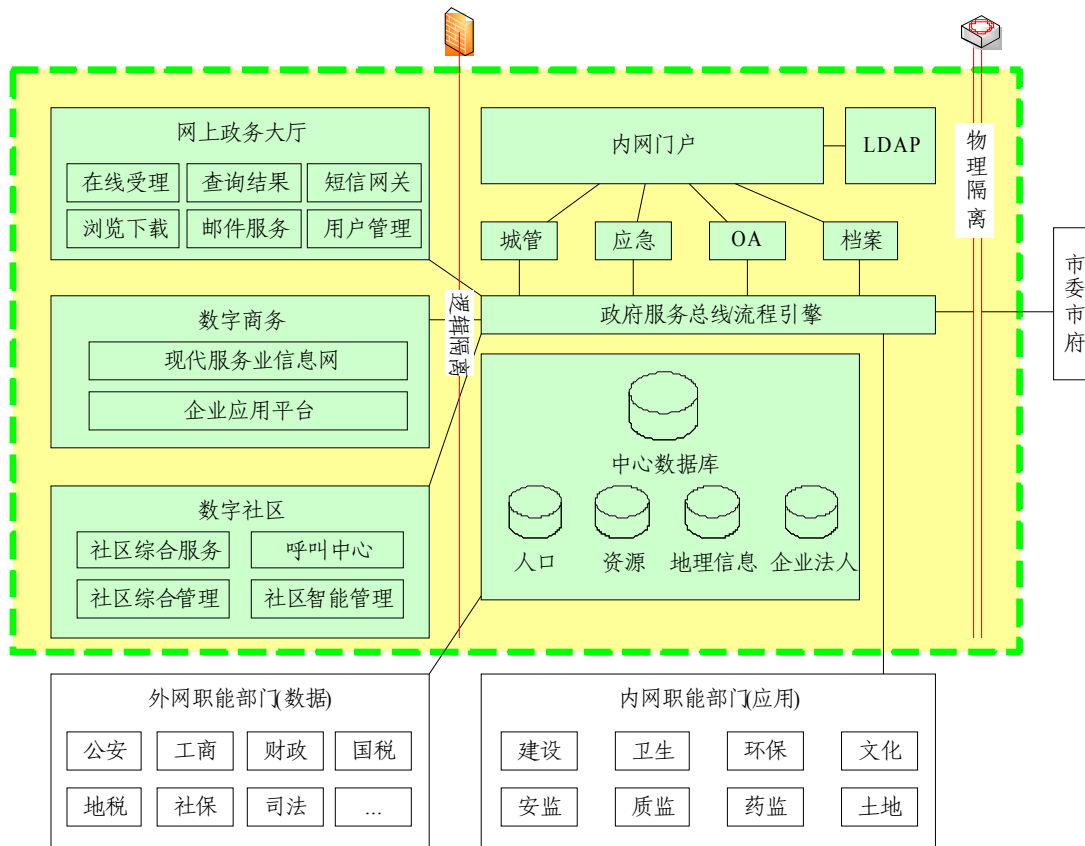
网上政务大厅
在线受理
查询结果
短信网关
浏览下载
邮件服务
用户管理

数字商务
现代服务业信息网
企业应用平台

数字社区
社区综合服务
呼叫中心
社区综合管理
社区智能管理

逻辑隔离

内网门户
LDAP
城管
应急
OA
档案

物理隔离

政府服务总线/流程引擎

市委市府

中心数据库
人口
资源
地理信息
企业法人

外网职能部门(数据)
公安
工商
财政
国税
地税
社保
司法
...

内网职能部门(应用)
建设
卫生
环保
文化
安监
质监
药监
土地